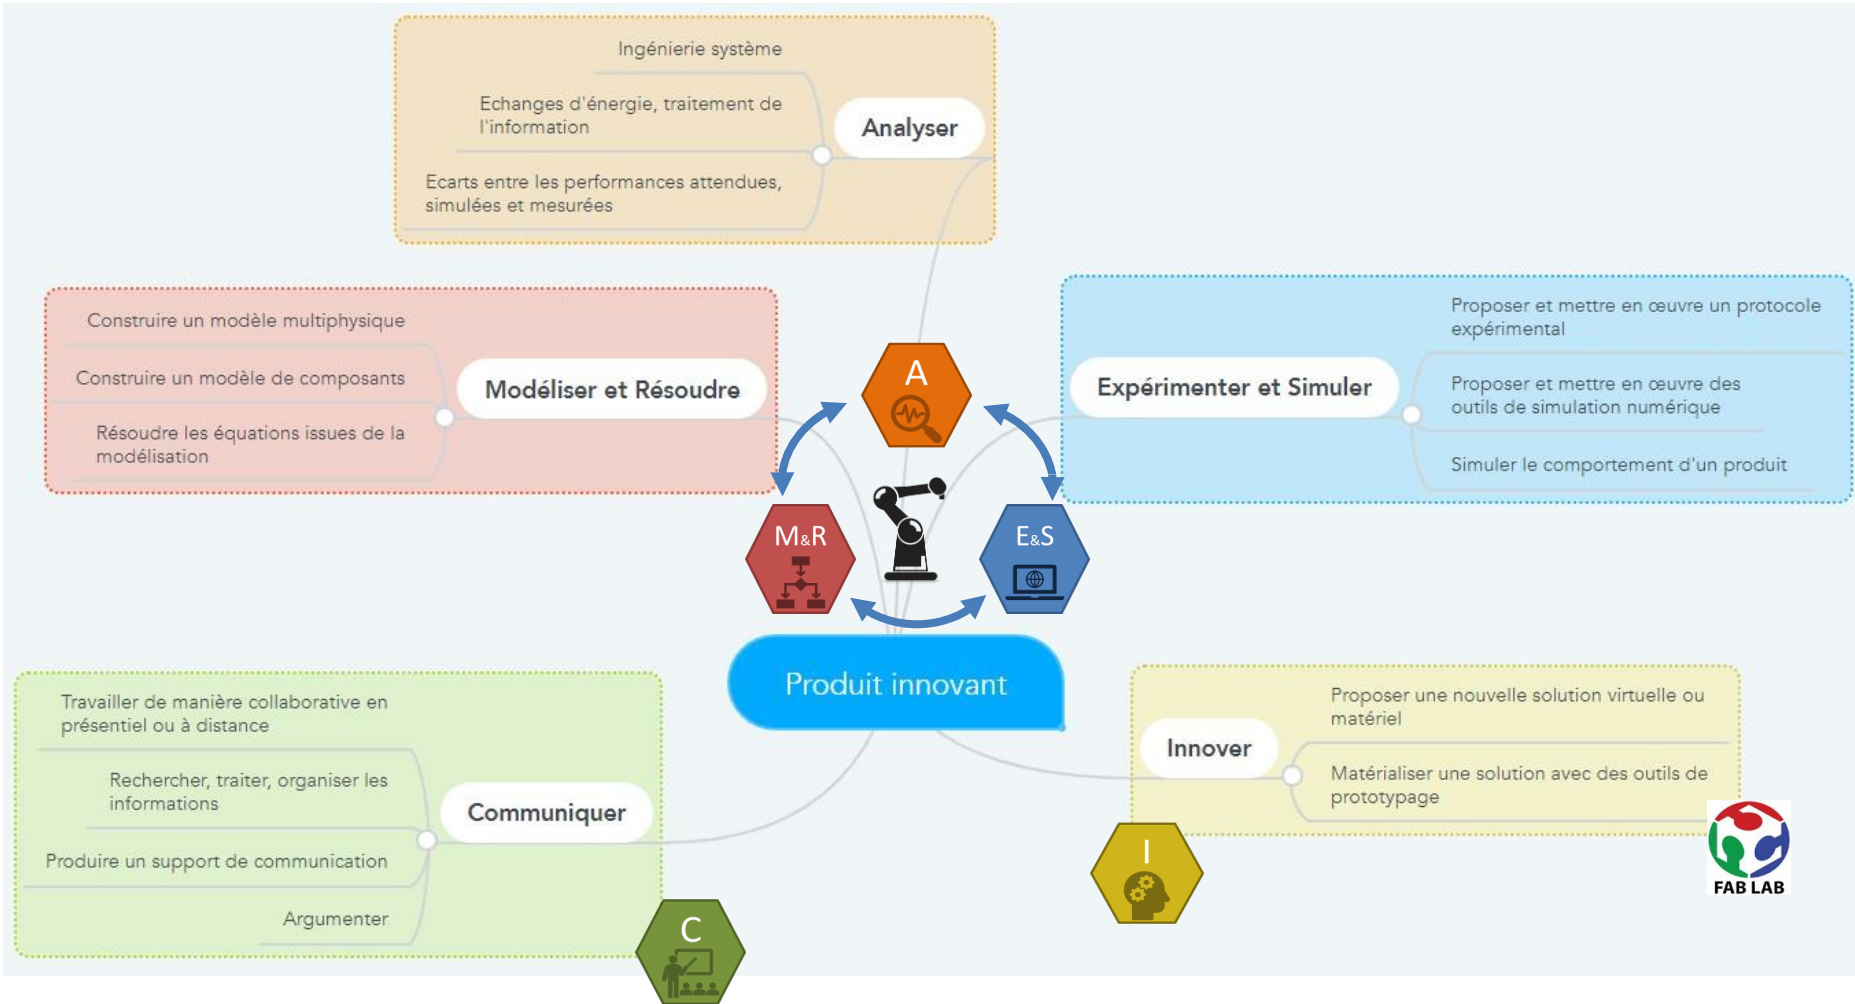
Ingénierie système

Echanges d'énergie, traitement de l'information

Ecarts entre les performances attendues, simulées et mesurées

Analyser

Construire un modèle multiphysique

Construire un modèle de composants

Résoudre les équations issues de la modélisation

Modéliser et Résoudre

A

M&R

E&S

Expérimenter et Simuler

Proposer et mettre en œuvre un protocole expérimental

Proposer et mettre en œuvre des outils de simulation numérique

Simuler le comportement d'un produit

Produit innovant

Travailler de manière collaborative en présentiel ou à distance

Rechercher, traiter, organiser les informations

Produire un support de communication

Argumenter

Communiquer

C

Innover

Proposer une nouvelle solution virtuelle ou matériel

Matérialiser une solution avec des outils de prototypage

I

FAB LAB